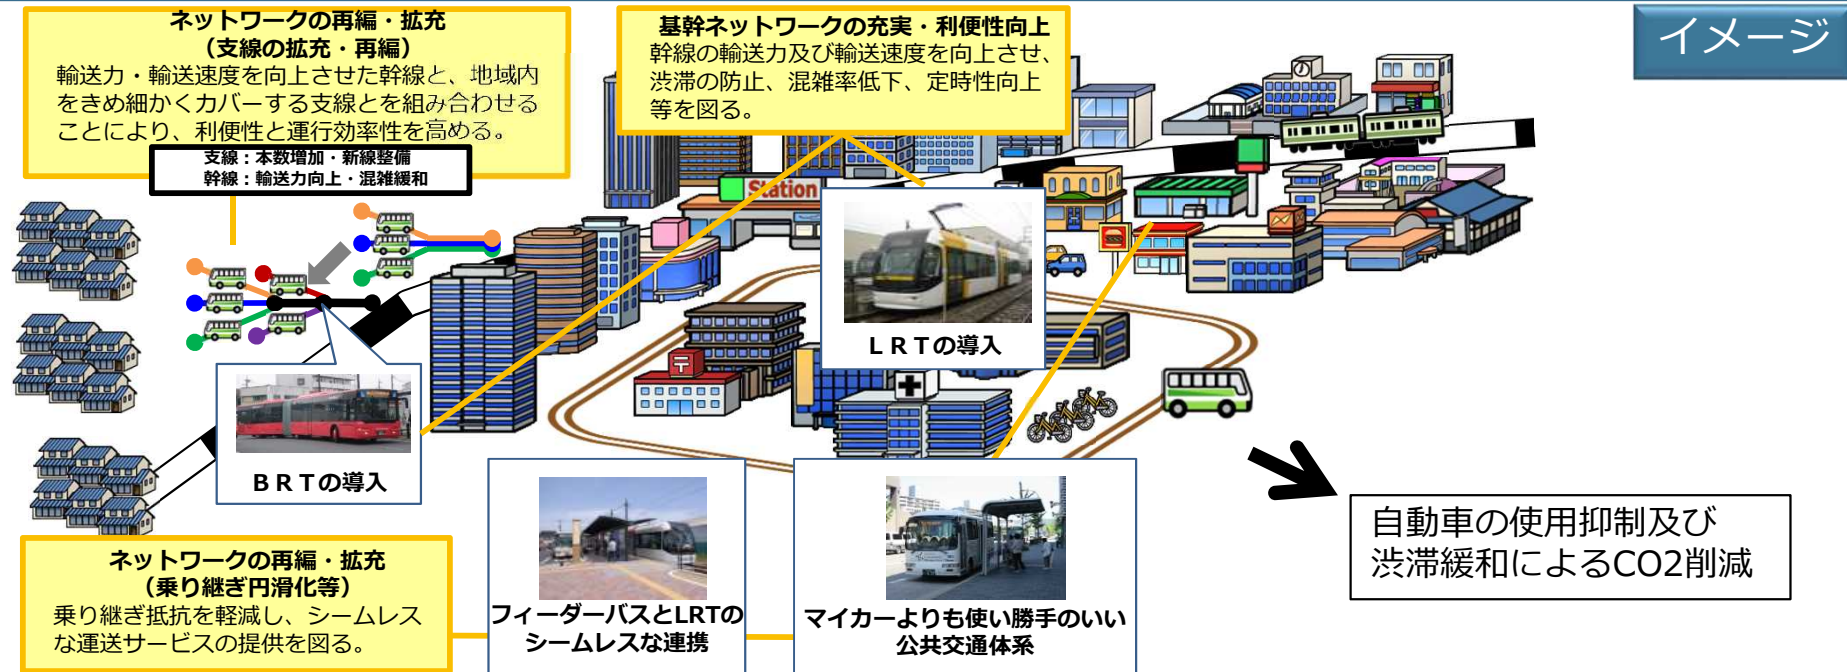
ネットワークの再編・拡充
（支線の拡充・再編）
輸送力・輸送速度を向上させた幹線と、地域内をきめ細かくカバーする支線とを組み合わせることにより、利便性と運行効率性を高める。

支線：本数増加・新線整備
幹線：輸送力向上・混雑緩和

基幹ネットワークの充実・利便性向上
幹線の輸送力及び輸送速度を向上させ、渋滞の防止、混雑率低下、定時性向上等を図る。

イメージ

Station

ＬＲＴの導入

ＢＲＴの導入

ネットワークの再編・拡充
（乗り継ぎ円滑化等）
乗り継ぎ抵抗を軽減し、シームレスな運送サービスの提供を図る。

フィーダーバスとLRTのシームレスな連携

マイカーよりも使い勝手のいい公共交通体系

自動車の使用抑制及び渋滞緩和によるCO2削減